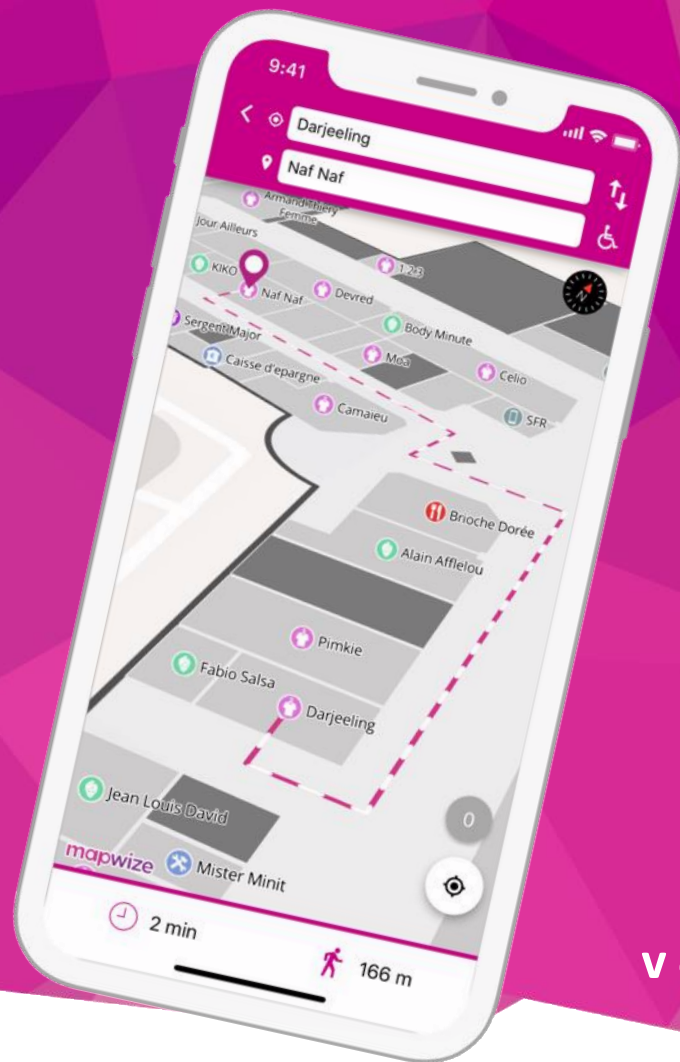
9:41
Darjeeling
Naf Naf
Armand Thiery Femme
Jour Ailleurs
KIKO
Naf Naf
1.2.3
Devred
N
Sergent Major
Body Minute
Caisse d'epargne
Moa
Celio
Camaieu
SFR
Brioche Dorée
Alain Afflelou
Pimkie
Fabio Salsa
Darjeeling
Jean Louis David
0
mapwize
Mister Minit
2 min
166 m
V